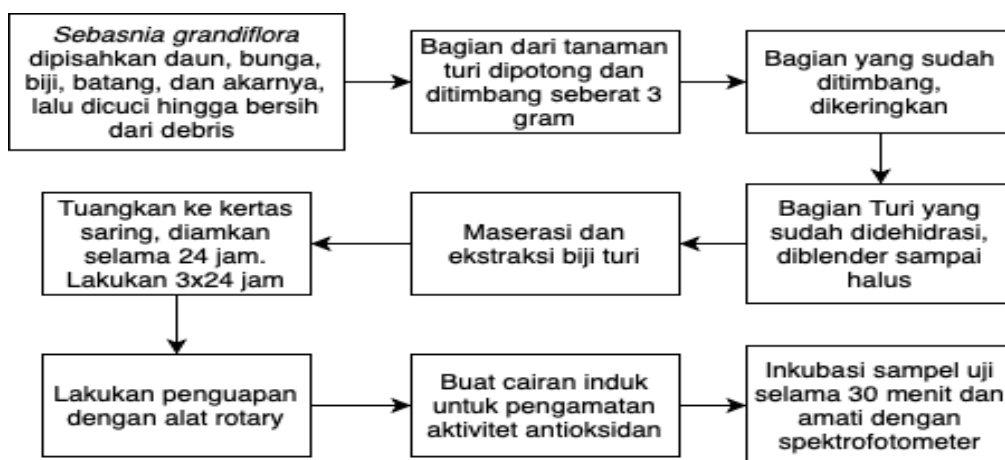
*Sebasnia grandiflora* dipisahkan daun, bunga, biji, batang, dan akarnya, lalu dicuci hingga bersih dari debris

Bagian dari tanaman turi dipotong dan ditimbang seberat 3 gram

Bagian yang sudah ditimbang, dikeringkan

Bagian Turi yang sudah didehidrasi, diblender sampai halus

Maserasi dan ekstraksi biji turi

Tuangkan ke kertas saring, diamkan selama 24 jam. Lakukan 3x24 jam

Lakukan penguapan dengan alat rotary

Buat cairan induk untuk pengamatan aktivitet antioksidan

Inkubasi sampel uji selama 30 menit dan amati dengan spektrofotometer